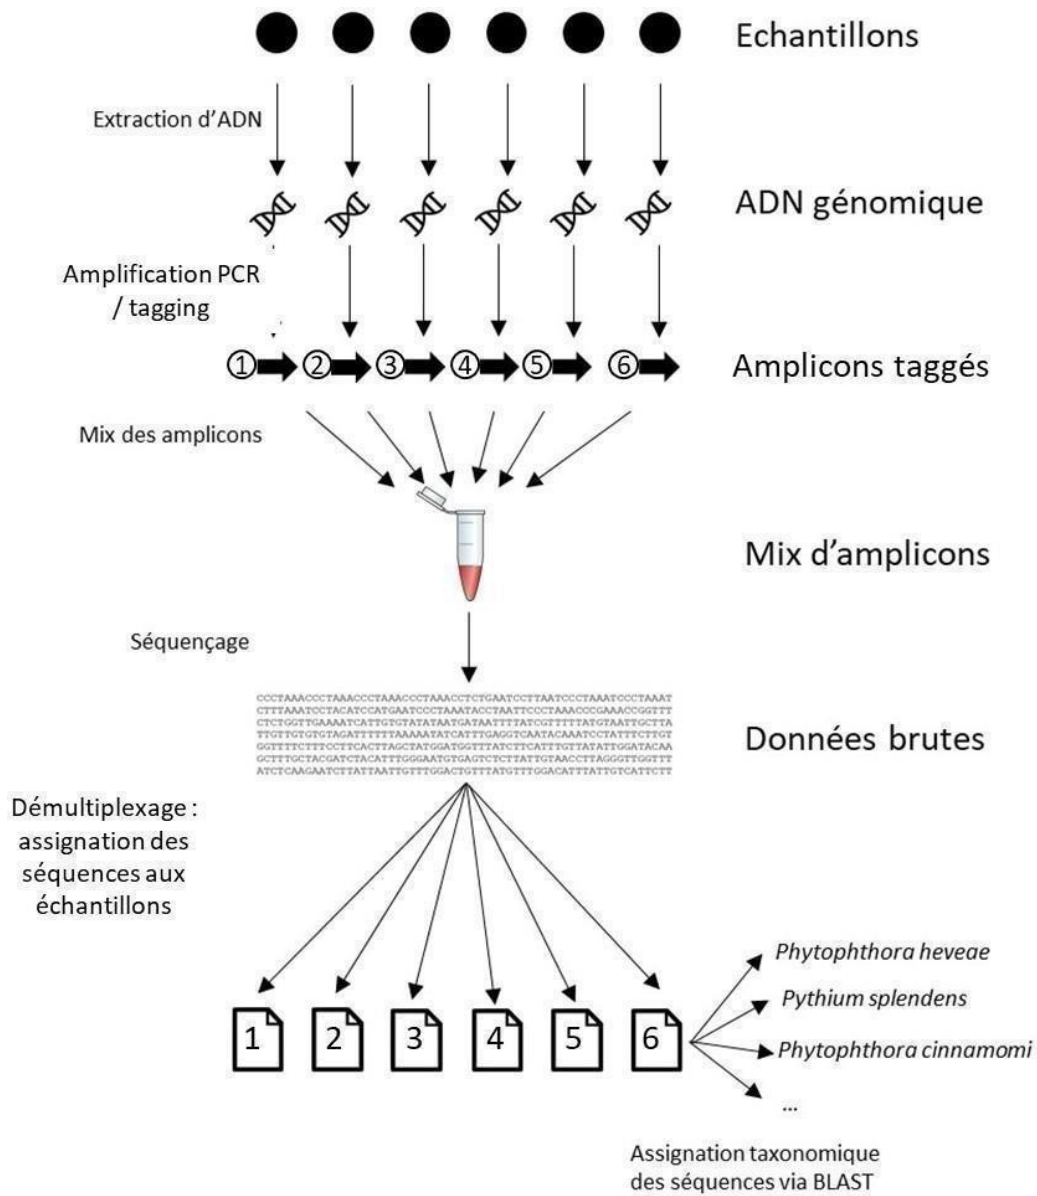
Echantillons

Extraction d'ADN

ADN génomique

Amplification PCR / tagging

① ② ③ ④ ⑤ ⑥

Amplicons taggés

Mix des amplicons

Mix d'amplicons

Séquençage

CCCTAAACCCTAAACCCTAAACCCTAAACCTCTGAATCCTTAATCCCTAAATCCCTAAAT
CTTTAAATCCTACATCCATGAATCCCTAAATACCTAATTCCCTAAACCCGAAACCGGTTT
CTCTGGTTGAAAATCATTGTGTATATAATGATAATTTTATCGTTTTTATGTAATTGCTTA
TTGTTGTGTGTAGATTTTTTAAAAATATCATTTGAGGTCAATACAAATCCTATTTCTTGT
GGTTTTCTTTCCTTCACTTAGCTATGGATGGTTTATCTTCATTTGTTATATTGGATACAA
GCTTTGCTACGATCTACATTTGGGAATGTGAGTCTCTTATTGTAACCTTAGGGTTGGTTT
ATCTCAAGAATCTTATTAATTGTTTGGACTGTTTATGTTTGGACATTTATTGTCATTCTT

Données brutes

Démultiplexage : assignation des séquences aux échantillons

1 2 3 4 5 6

Phytophthora heveae
Pythium splendens
Phytophthora cinnamomi
...

Assignation taxonomique des séquences via BLAST